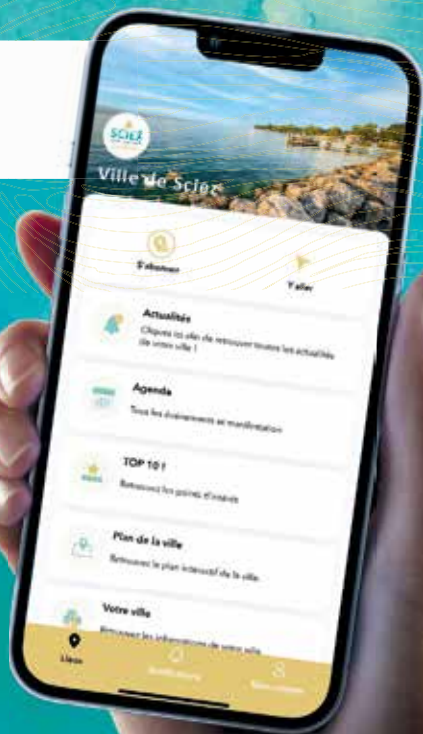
SCIEZ

Ville de Sciez

S'abonner

Y aller

Actualités

Cliquez ici afin de retrouver toutes les actualités de votre ville !

Agenda

Tous les événements et manifestation

TOP 10 !

Retrouvez les points d'intérêt

Plan de la ville

Retrouvez le plan interactif de la ville.

Votre ville

Retrouvez les informations de votre ville

Lieux

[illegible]

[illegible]